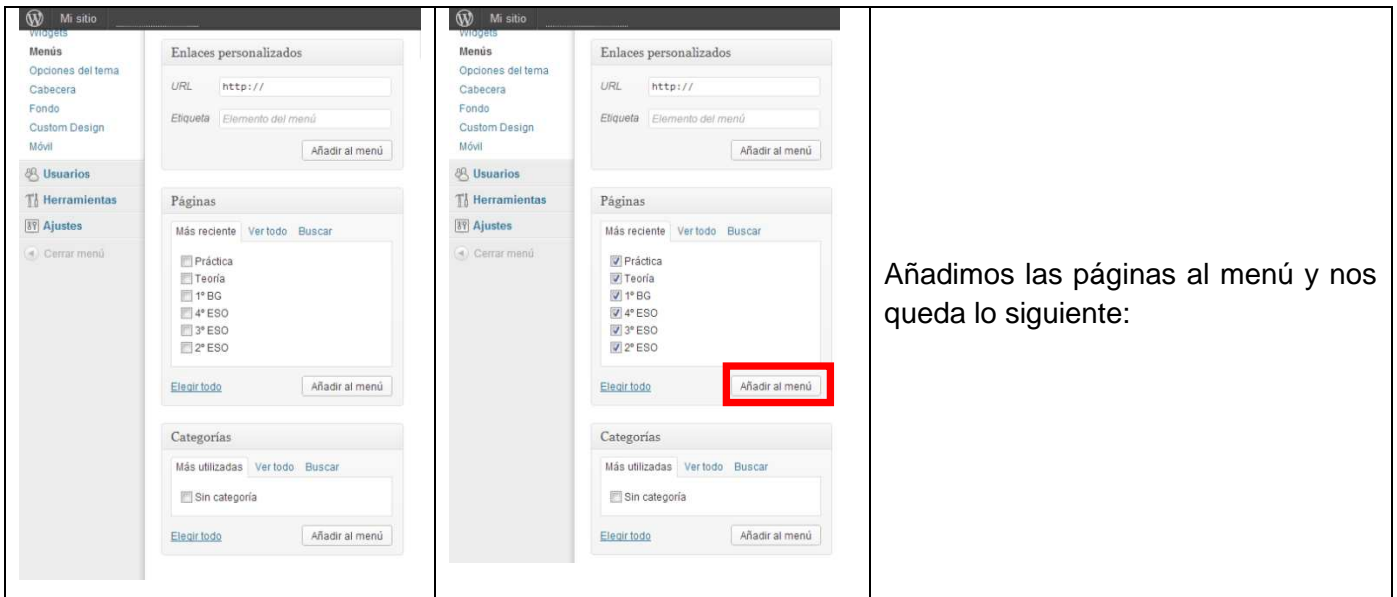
Mi sitio
Widgets
Menús
Opciones del tema
Cabecera
Fondo
Custom Design
Móvil
Usuarios
Herramientas
Ajustes
Cerrar menú

Enlaces personalizados
URL http://
Etiqueta Elemento del menú
Añadir al menú

Páginas
Más reciente Ver todo Buscar
Práctica
Teoría
1º BG
4º ESO
3º ESO
2º ESO
Elegir todo
Añadir al menú

Categorías
Más utilizadas Ver todo Buscar
Sin categoría
Elegir todo
Añadir al menú

Mi sitio
Widgets
Menús
Opciones del tema
Cabecera
Fondo
Custom Design
Móvil
Usuarios
Herramientas
Ajustes
Cerrar menú

Enlaces personalizados
URL http://
Etiqueta Elemento del menú
Añadir al menú

Páginas
Más reciente Ver todo Buscar
Práctica
Teoría
1º BG
4º ESO
3º ESO
2º ESO
Elegir todo
Añadir al menú

Categorías
Más utilizadas Ver todo Buscar
Sin categoría
Elegir todo
Añadir al menú

Añadimos las páginas al menú y nos queda lo siguiente: